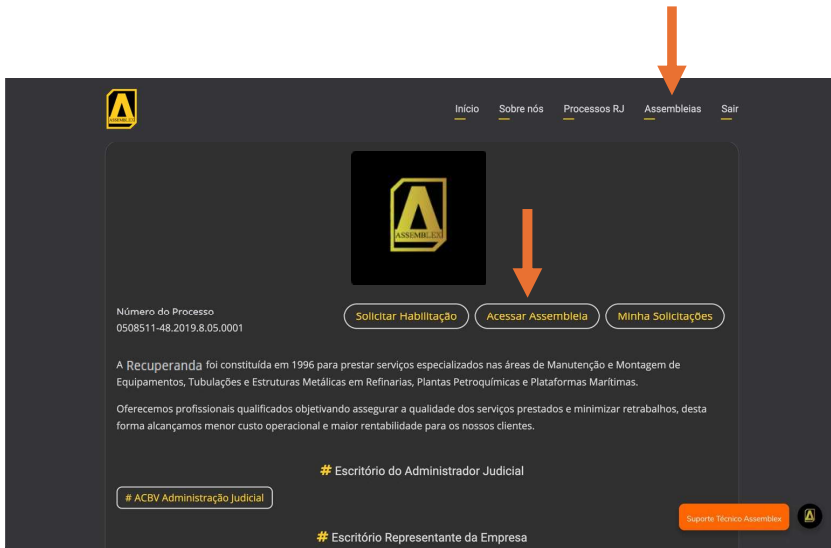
ASSEMBLEX

Início Sobre nós Processos RJ Assembleias Sair

ASSEMBLEX

Número do Processo
0508511-48.2019.8.05.0001

Solicitar Habilitação Acessar Assembleia Minha Solicitações

A Recuperanda foi constituída em 1996 para prestar serviços especializados nas áreas de Manutenção e Montagem de Equipamentos, Tubulações e Estruturas Metálicas em Refinarias, Plantas Petroquímicas e Plataformas Marítimas.

Oferecemos profissionais qualificados objetivando assegurar a qualidade dos serviços prestados e minimizar retrabalhos, desta forma alcançamos menor custo operacional e maior rentabilidade para os nossos clientes.

# Escritório do Administrador Judicial

# ACBV Administração Judicial

# Escritório Representante da Empresa

Suporte Técnico Assemblex